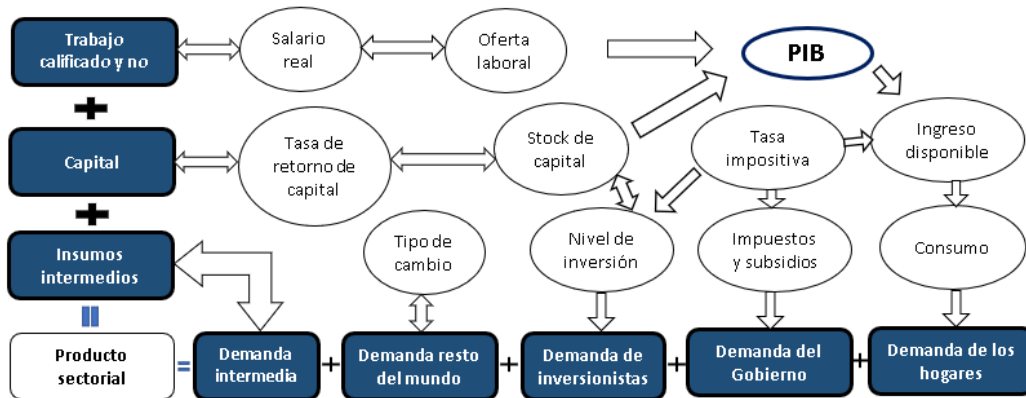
Trabajo calificado y no

Salario real

Oferta laboral

PIB

Capital

Tasa de retorno de capital

Stock de capital

Tasa impositiva

Ingreso disponible

Insumos intermedios

Tipo de cambio

Nivel de inversión

Impuestos y subsidios

Consumo

Producto sectorial = Demanda intermedia + Demanda resto del mundo + Demanda de inversionistas + Demanda del Gobierno + Demanda de los hogares